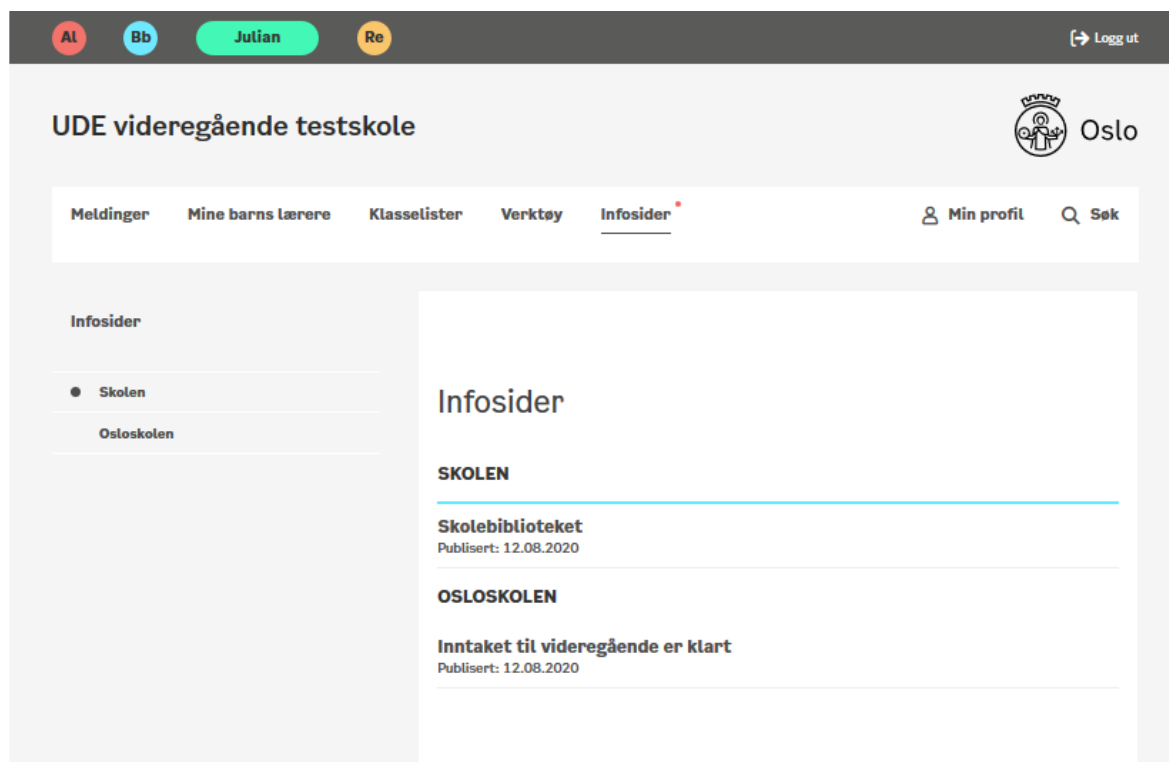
Al Bb Julian Re

Logg ut

UDE videregående testskole

Oslo

Meldinger Mine barns lærere Klasselister Verktøy Infosider

Min profil Søk

Infosider

Skolen

Osloskolen

Infosider

SKOLEN

Skolebiblioteket
Publisert: 12.08.2020

OSLOSKOLEN

Inntaket til videregående er klart
Publisert: 12.08.2020